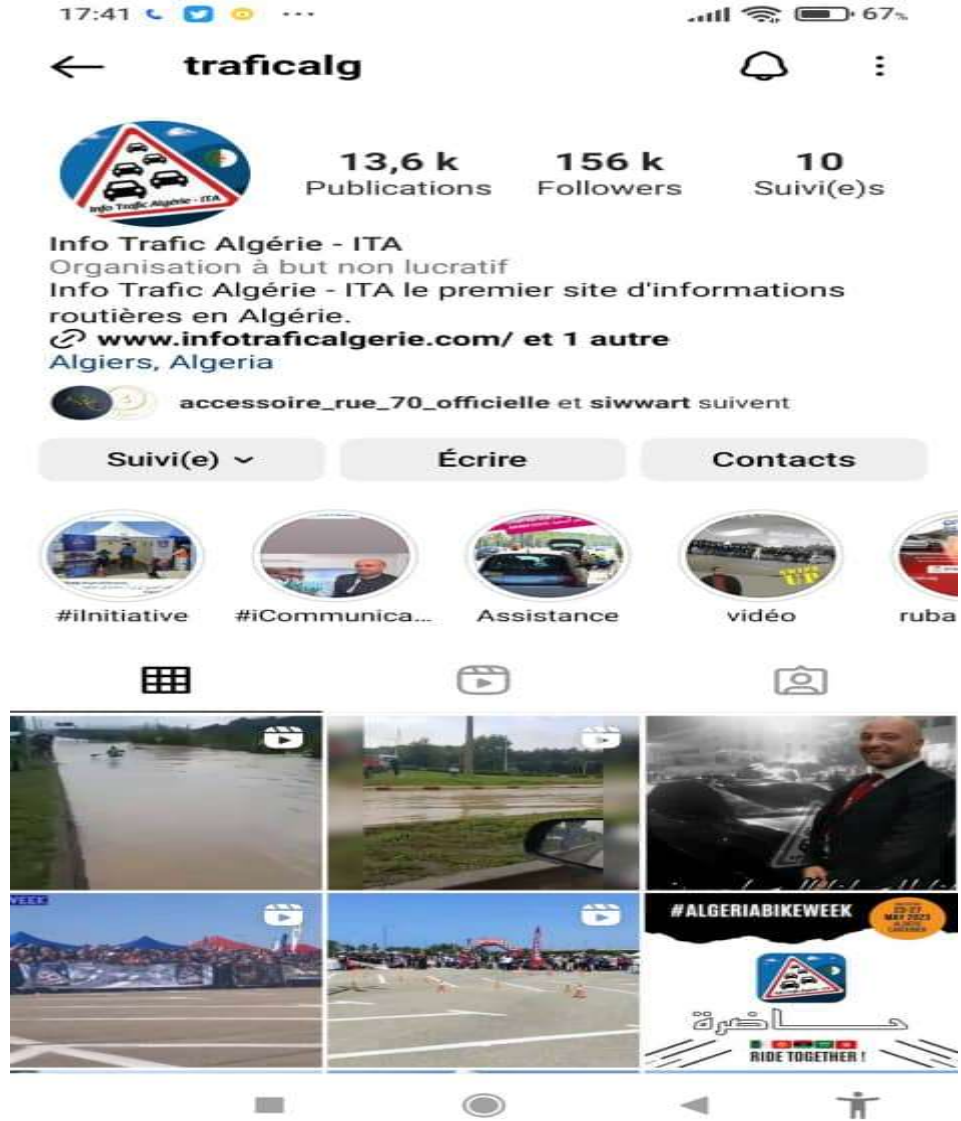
17:41 ... 67%

traficalg

Info Trafic Algérie - ITA

13,6 k Publications
156 k Followers
10 Suivi(e)s

Info Trafic Algérie - ITA
Organisation à but non lucratif
Info Trafic Algérie - ITA le premier site d'informations routières en Algérie.
www.infotraficalgerie.com/ et 1 autre
Algiers, Algeria

accessoire_rue_70_officielle et siwwart suivent

Suivi(e) ⌄
Écrire
Contacts

#iInitiative
#iCommunica...
Assistance
vidéo
ruba

#ALGERIABIKEWEEK
محاضرة
RIDE TOGETHER !